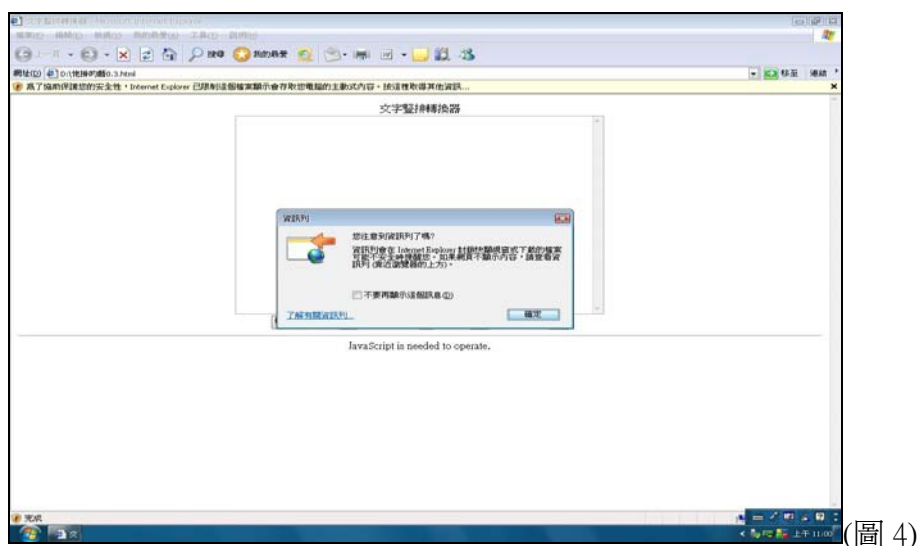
文字豎排轉換器 - Microsoft Internet Explorer

檔案(F) 編輯(E) 檢視(V) 我的最愛(A) 工具(T) 說明(H)

上一頁 搜尋 我的最愛

網址(D) D:\豎排0.3.html

移至 連結

為了協助保護您的安全性，Internet Explorer 已限制這個檔案顯示會存取您電腦的主動式內容。請按這裡取得其他資訊...

文字豎排轉換器

資訊列

您注意到資訊列了嗎?

資訊列會在 Internet Explorer 封鎖快顯視窗或下載的檔案可能不安全時通知您。如果網頁不顯示內容，請查看資訊列 (靠近瀏覽器的上方)。

不要再顯示這個訊息(D)

了解有關資訊列...

確定

JavaScript is needed to operate.

完成

上午 11:00

(圖 4)